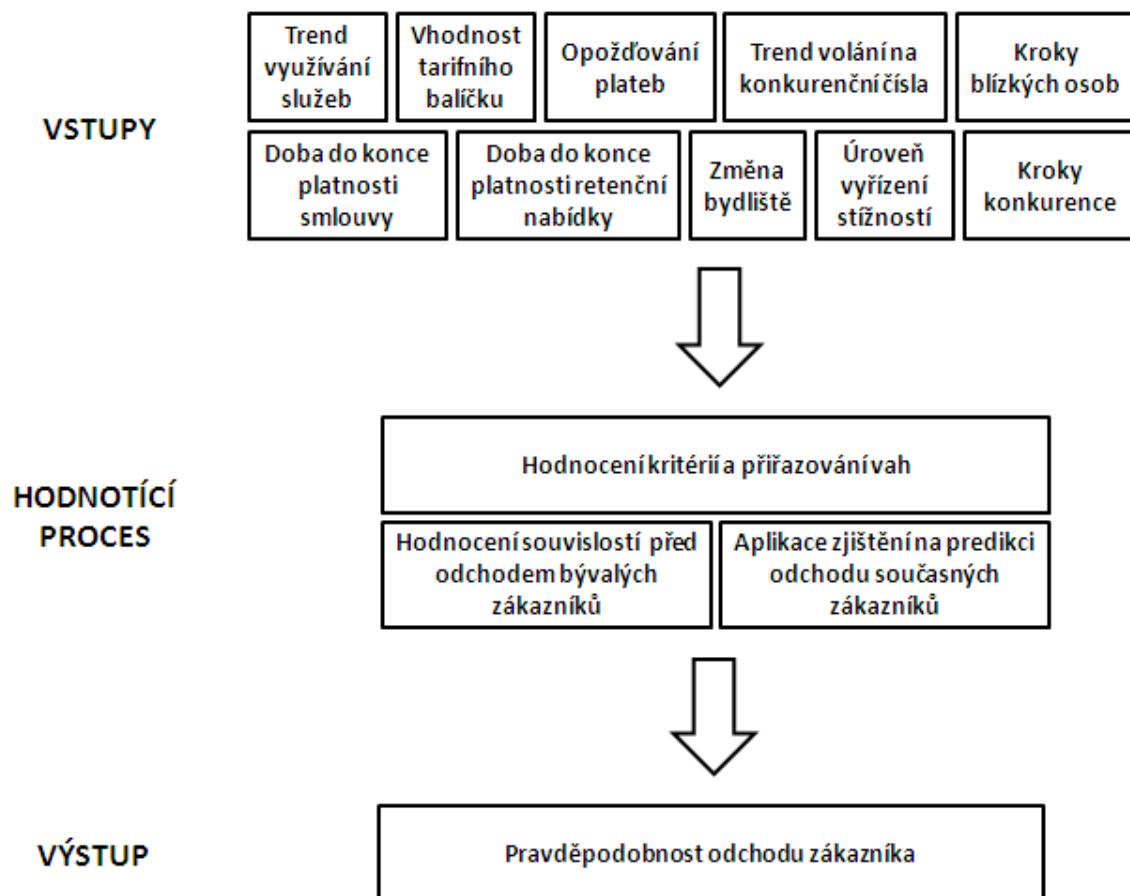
VSTUPY

Trend využívání služeb

Vhodnost tarifního balíčku

Opožďování plateb

Trend volání na konkurenční čísla

Kroky blízkých osob

Doba do konce platnosti smlouvy

Doba do konce platnosti retenční nabídky

Změna bydliště

Úroveň vyřízení stížností

Kroky konkurence

HODNOTÍCÍ PROCES

Hodnocení kritérií a přiřazování vah

Hodnocení souvislostí před odchodem bývalých zákazníků

Aplikace zjištění na predikci odchodu současných zákazníků

VÝSTUP

Pravděpodobnost odchodu zákazníka